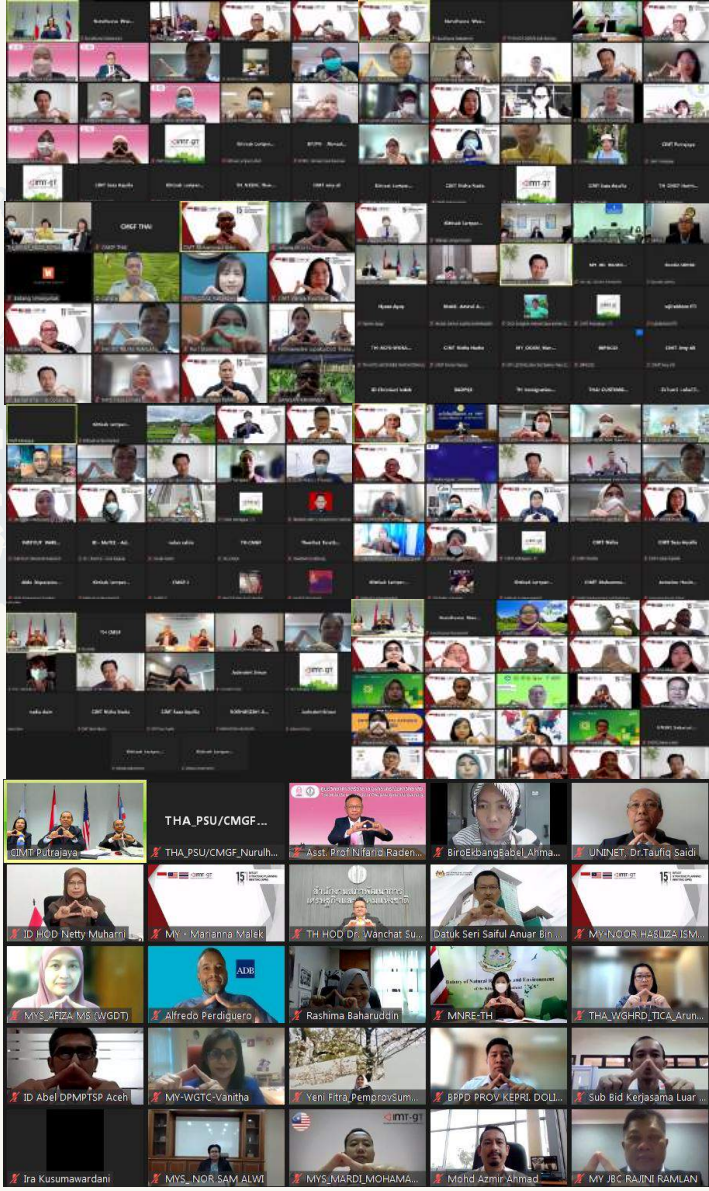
THA_PSU/CMGF...

CIMT Putrajaya
THA_PSU/CMGF_Nuruh...
Asst. Prof Nifarid Raden...
BiroEkbangBabel_Ahma...
UNINET, Dr.Taufiq Saidi

ID HOD Netty Muharni
MY - Marianna Malek
TH HOD Dr. Wanchat Su...
Datuk Seri Saiful Anuar Bin...
MY-NOOR HASLIZA ISM...

MYS_AFIZA MS (WGDT)
Alfredo Perdiguero
Rashima Baharuddin
MNRE-TH
THA_WGHRD_TICA_Arun...

ID Abel DPMPTSP Aceh
MY-WGTC-Vanitha
Yeni Fitra_PemprovSum...
BPPD PROV KEPRI. DOLI...
Sub Bid Kerjasama Luar...

Ira Kusumawardani
MYS_ NOR SAM ALWI
MYS_MARDI_MOHAMA...
Mohd Azmir Ahmad
MY JBC RAJINI RAMLAN